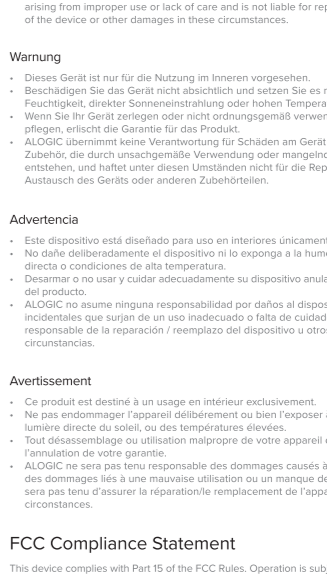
arising from improper use or lack of care and is not liable for rep of the device or other damages in these circumstances.

Warnung

- Dieses Gerät ist nur für die Nutzung im Inneren vorgesehen.
- Beschädigen Sie das Gerät nicht absichtlich und setzen Sie es r Feuchtigkeit, direkter Sonneneinstrahlung oder hohen Tempera
- Wenn Sie Ihr Gerät zerlegen oder nicht ordnungsgemäß verwen pflegen, erlischt die Garantie für das Produkt.
- ALOGIC übernimmt keine Verantwortung für Schäden am Gerät Zubehör, die durch unsachgemäße Verwendung oder mangelnd entstehen, und haftet unter diesen Umständen nicht für die Rep Austausch des Geräts oder anderen Zubehörteilen.

Advertencia

- Este dispositivo está diseñado para uso en interiores únicament
- No dañe deliberadamente el dispositivo ni lo exponga a la hume directa o condiciones de alta temperatura.
- Desarmar o no usar y cuidar adecuadamente su dispositivo anula del producto.
- ALOGIC no asume ninguna responsabilidad por daños al dispos incidentales que surjan de un uso inadecuado o falta de cuidad responsable de la reparación / reemplazo del dispositivo u otro circunstancias.

Avertissement

- Ce produit est destiné à un usage en intérieur exclusivement.
- Ne pas endommager l'appareil délibérement ou bien l'exposer lumière directe du soleil, ou des températures élevées.
- Tout désassemblage ou utilisation malpropre de votre appareil l'annulation de votre garantie.
- ALOGIC ne sera pas tenu responsable des dommages causés à des dommages liés à une mauvaise utilisation ou un manque de sera pas tenu d'assurer la réparation/le remplacement de l'appa circonstances.

FCC Compliance Statement

This device complies with Part 15 of the FCC Rules. Operation is sub